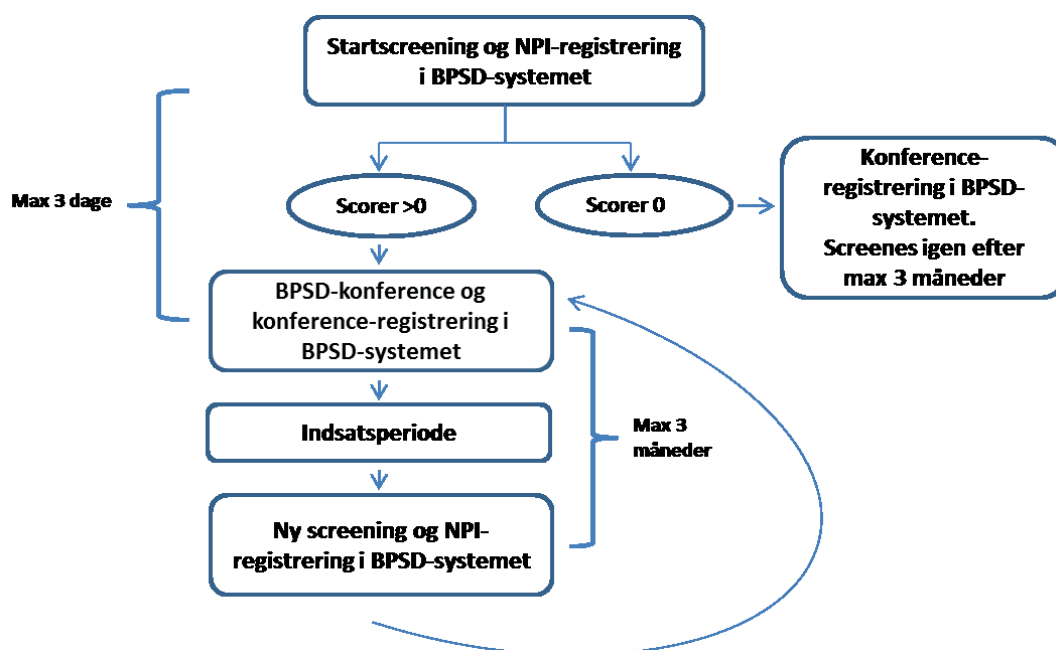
Startscreening og NPI-registrering i BPSD-systemet

Max 3 dage

Scorer >0

Scorer 0

Konference-registrering i BPSD-systemet. Screenes igen efter max 3 måneder

BPSD-konference og konference-registrering i BPSD-systemet

Indsatsperiode

Max 3 måneder

Ny screening og NPI-registrering i BPSD-systemet